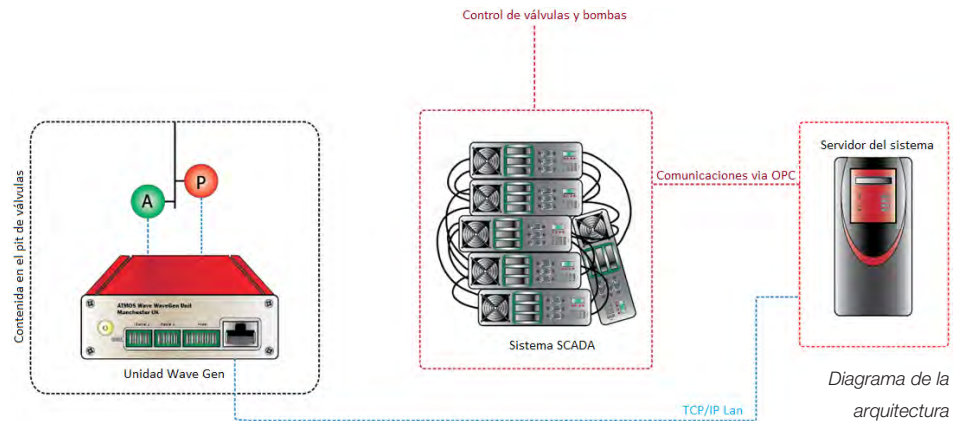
Control de válvulas y bombas

Contenida en el pit de válvulas

A

P

ATMOS Wave WaveGen Unit
Manchester UK

Unidad Wave Gen

Sistema SCADA

Comunicaciones via OPC

Servidor del sistema

TCP/IP Lan

Diagrama de la arquitectura